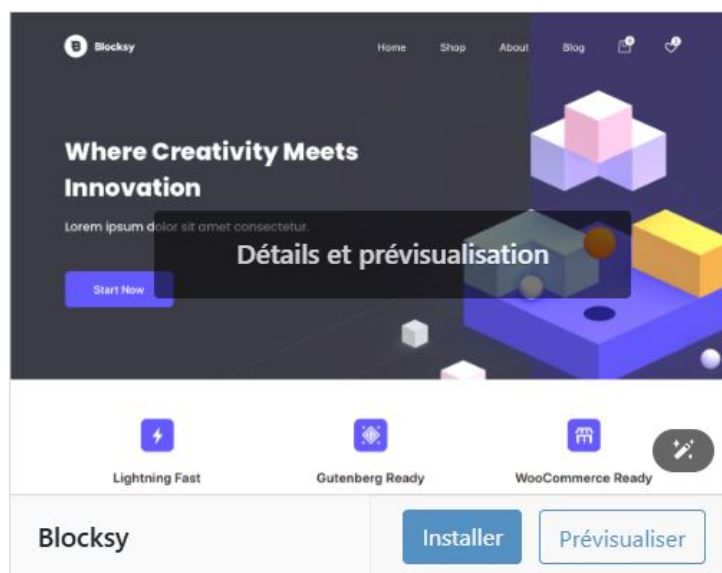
Blocksy

Home Shop About Blog

Where Creativity Meets Innovation

Lorem ipsum dolor sit amet consectetur.

Détails et prévisualisation

Start Now

Lightning Fast

Gutenberg Ready

WooCommerce Ready

Blocksy

Installer

Prévisualiser